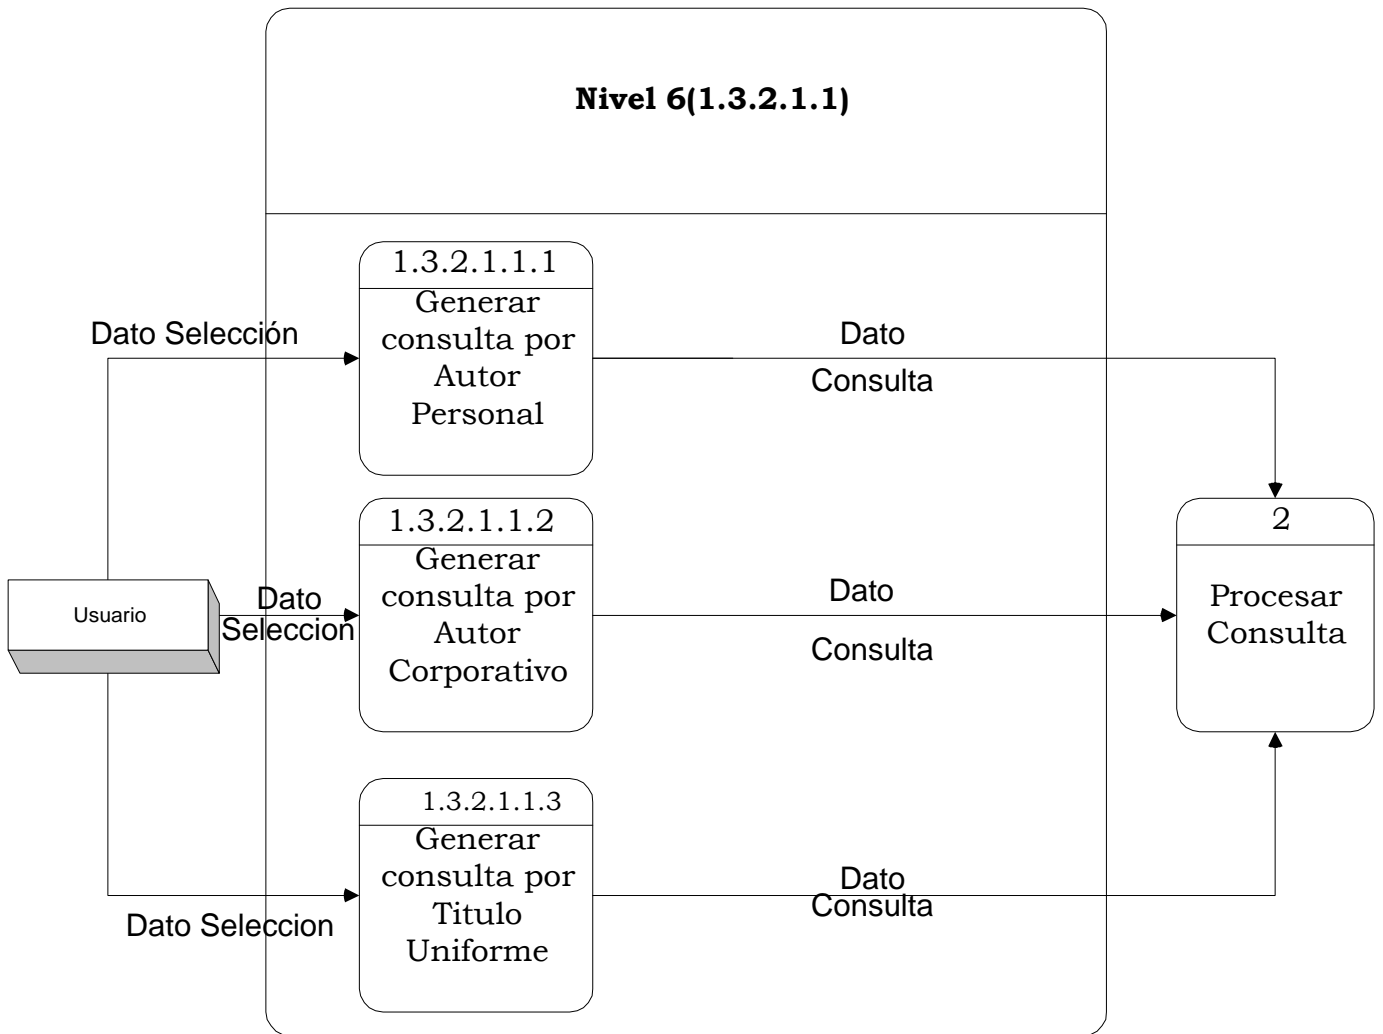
Nivel 6(1.3.2.1.1)

Dato Selección

1.3.2.1.1.1
Generar consulta por Autor Personal

Dato
Consulta

Usuario

Dato
Seleccion

1.3.2.1.1.2
Generar consulta por Autor Corporativo

Dato
Consulta

2
Procesar Consulta

1.3.2.1.1.3
Generar consulta por Titulo Uniforme

Dato Seleccion

Dato
Consulta